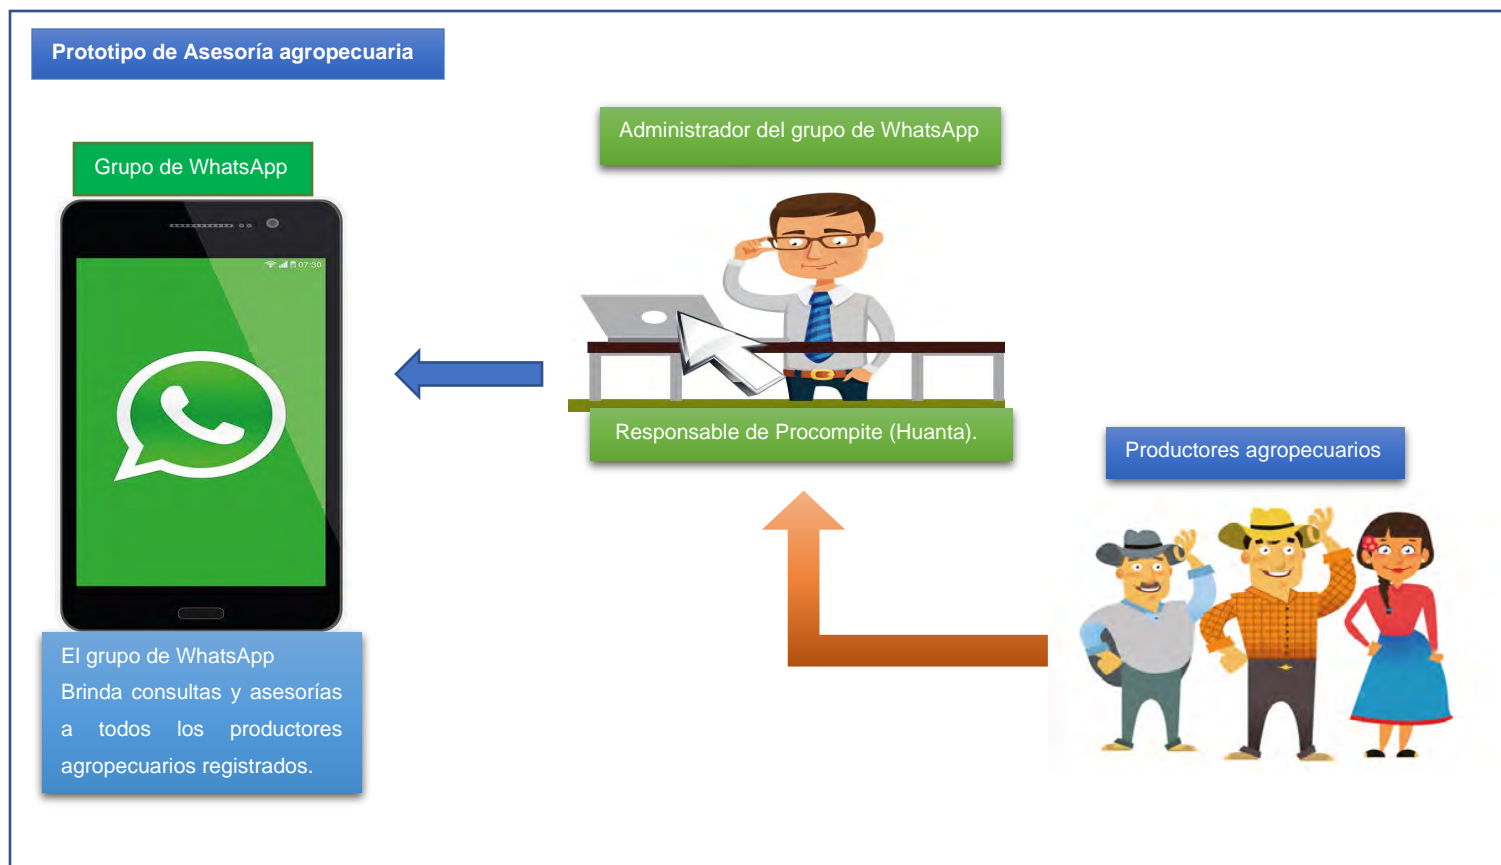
Prototipo de Asesoría agropecuaria

Grupo de WhatsApp

07:30

Administrador del grupo de WhatsApp

Responsable de Procompite (Huanta).

Productores agropecuarios

El grupo de WhatsApp Brinda consultas y asesorías a todos los productores agropecuarios registrados.